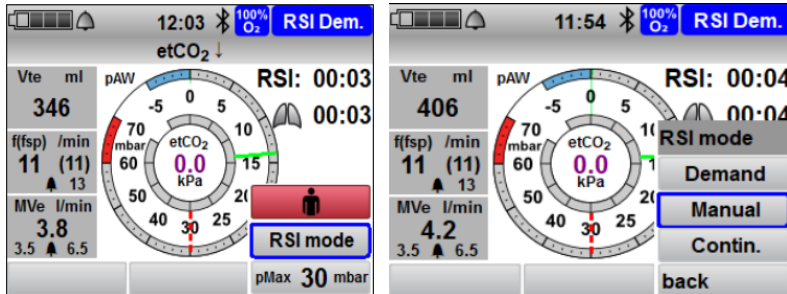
12:03 100% O₂ RSI Dem.
etCO₂ ↓
Vte ml
346
f(fsp) /min
11 (11)
13
MVe l/min
3.8
3.5 6.5
pAW
-5 0 5 10 15 25 30 40 50 60 70
mbar
etCO₂
0.0
kPa
RSI: 00:03
00:03
RSI mode
pMax 30 mbar

11:54 100% O₂ RSI Dem.
Vte ml
406
f(fsp) /min
11 (11)
13
MVe l/min
4.2
3.5 6.5
pAW
-5 0 5 10 15 20 25 30 40 50 60 70
mbar
etCO₂
0.0
kPa
RSI: 00:04
00:04
RSI mode
Demand
Manual
Contin.
back